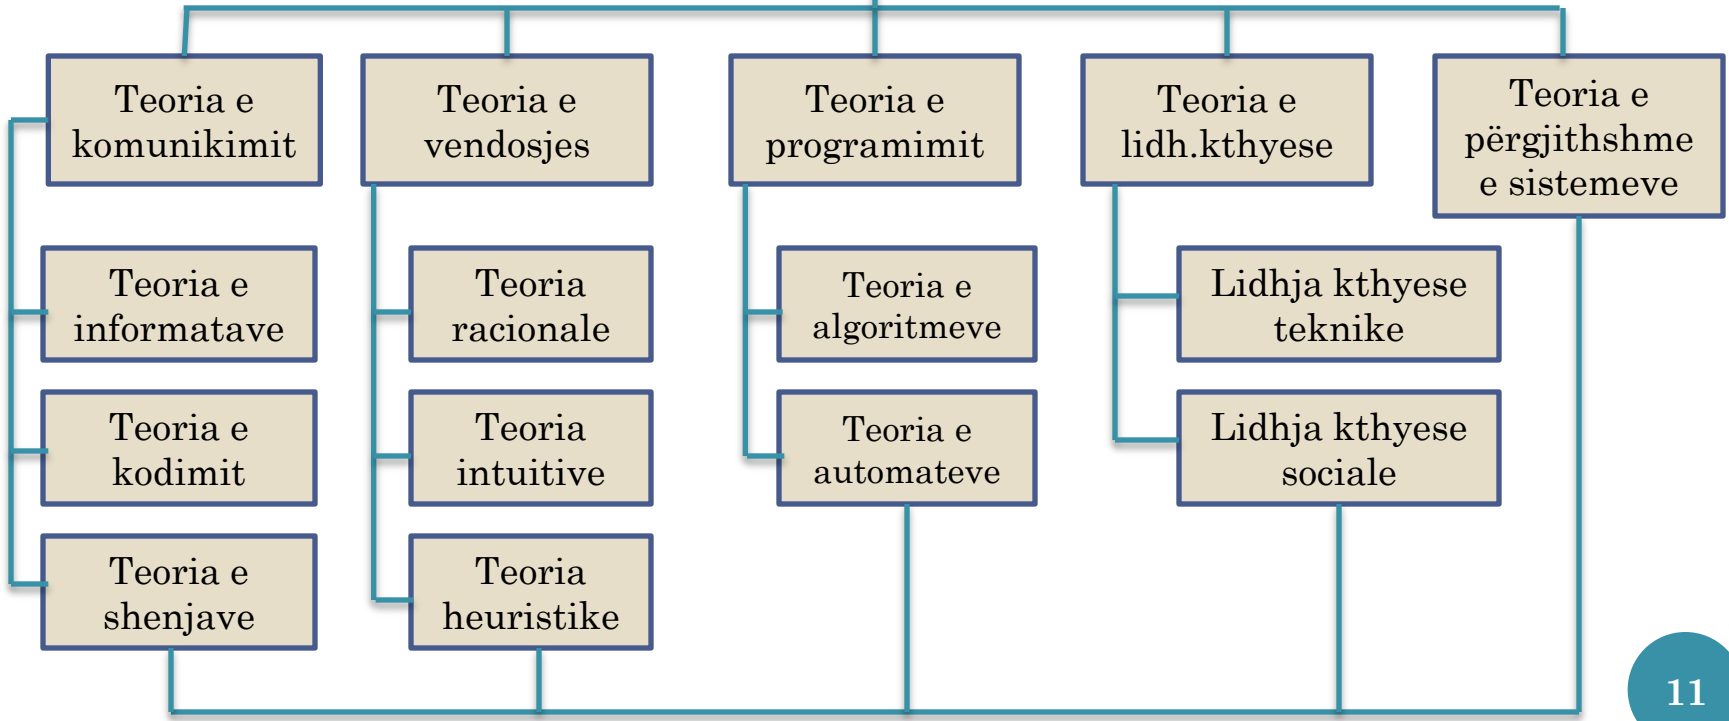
Teoria e komunikimit

Teoria e informatave

Teoria e kodimit

Teoria e shenjave

Teoria e vendosjes

Teoria racionale

Teoria intuitive

Teoria heuristike

Teoria e programimit

Teoria e algoritmeve

Teoria e automateve

Teoria e lidh.kthyese

Lidhja kthyese teknike

Lidhja kthyese sociale

Teoria e përgjithshme e sistemeve

11